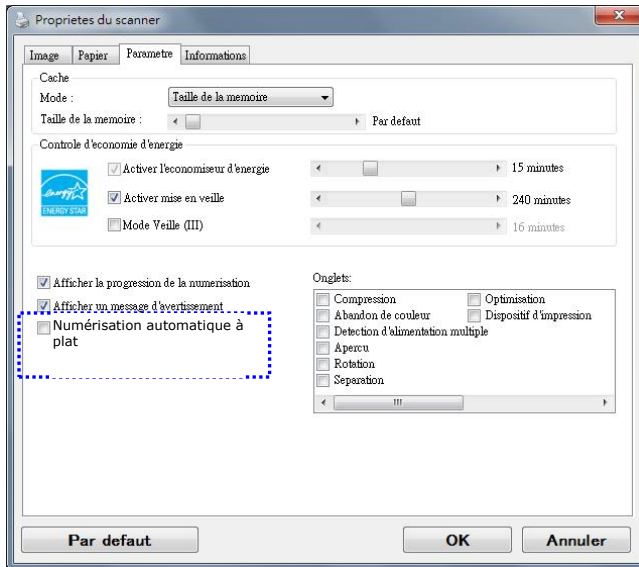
Proprietes du scanner

Image | Papier | Parametre | Informations

Cache
Mode : Taille de la memoire
Taille de la memoire : Par defaut

Controle d'economie d'energie
energy ENERGY STAR
Activer l'economiseur d'energie 15 minutes
Activer mise en veille 240 minutes
Mode Veille (III) 16 minutes

Afficher la progression de la numerisation
Afficher un message d'avertissement
Numérisation automatique à plat

Onglets:
Compression
Optimisation
Abandon de couleur
Dispositif d'impression
Detection d'alimentation multiple
Apercu
Rotation
Separation

Par defaut
OK
Annuler